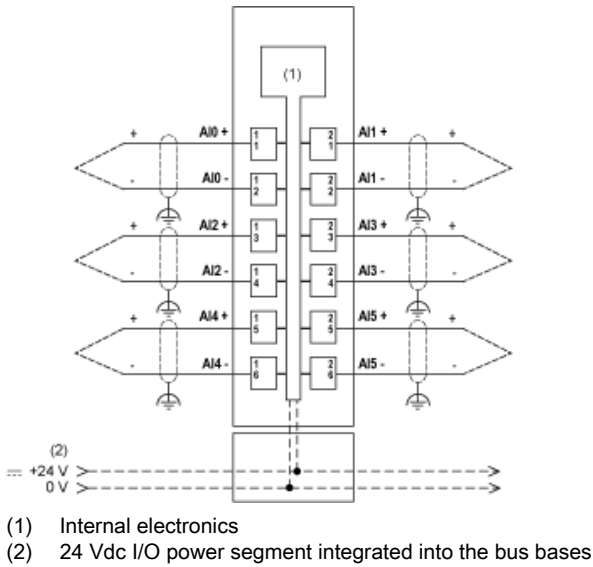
(1)

+ AI0 + 1 1 2 1 AI1 + +

- AI0 - 1 2 2 2 AI1 - -

+ AI2 + 1 3 2 3 AI3 + +

- AI2 - 1 4 2 4 AI3 - -

+ AI4 + 1 5 2 5 AI5 + +

- AI4 - 1 6 2 6 AI5 - -

(2)
+24 V
0 V

(1) Internal electronics
(2) 24 Vdc I/O power segment integrated into the bus bases